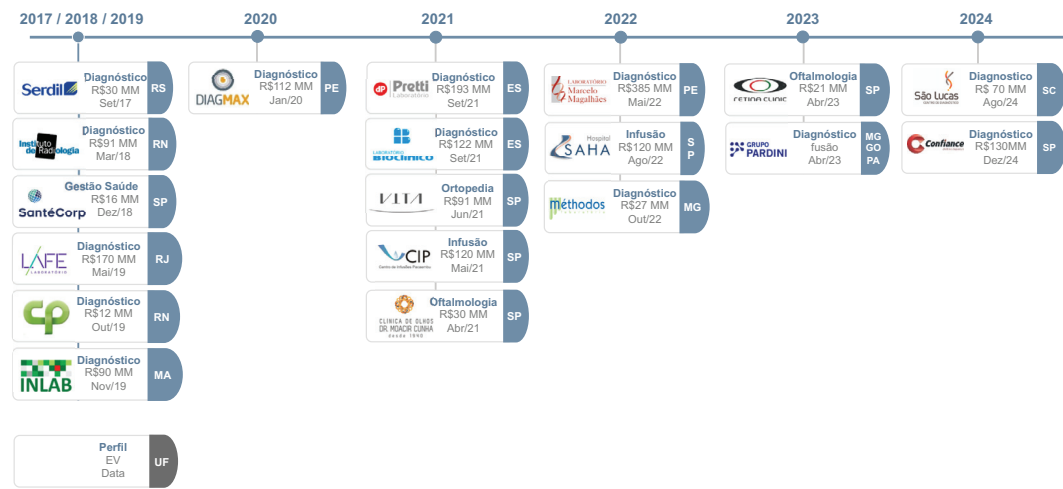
2017 / 2018 / 2019

Serdil
Diagnóstico
R$30 MM
Set/17
RS

Instituto de Radiologia
Diagnóstico
R$91 MM
Mar/18
RN

SantéCorp
Gestão Saúde
R$16 MM
Dez/18
SP

LAFE
Diagnóstico
R$170 MM
Mai/19
RJ

CP
Diagnóstico
R$12 MM
Out/19
RN

INLAB
Diagnóstico
R$90 MM
Nov/19
MA

Perfil
EV
Data
UF

2020

DIAGMAX
Diagnóstico
R$112 MM
Jan/20
PE

2021

Pretti
Diagnóstico
R$193 MM
Set/21
ES

Laboratório Bioclínico
Diagnóstico
R$122 MM
Set/21
ES

VITA
Ortopedia
R$91 MM
Jun/21
SP

CIP
Infusão
R$120 MM
Mai/21
SP

Clínica de Olhos Dr. Moacir Cunha desde 1990
Oftalmologia
R$30 MM
Abr/21
SP

2022

Laboratório Marcelo Magalhães
Diagnóstico
R$385 MM
Mai/22
PE

Hospital SAHA
Infusão
R$120 MM
Ago/22
SP

Méthodos
Diagnóstico
R$27 MM
Out/22
MG

2023

CETION CLINIC
Oftalmologia
R$21 MM
Abr/23
SP

GRUPO PARDINI
Diagnóstico
fusão
Abr/23
MG GO PA

2024

São Lucas
Diagnóstico
R$ 70 MM
Ago/24
SC

Confiance
Diagnóstico
R$130MM
Dez/24
SP